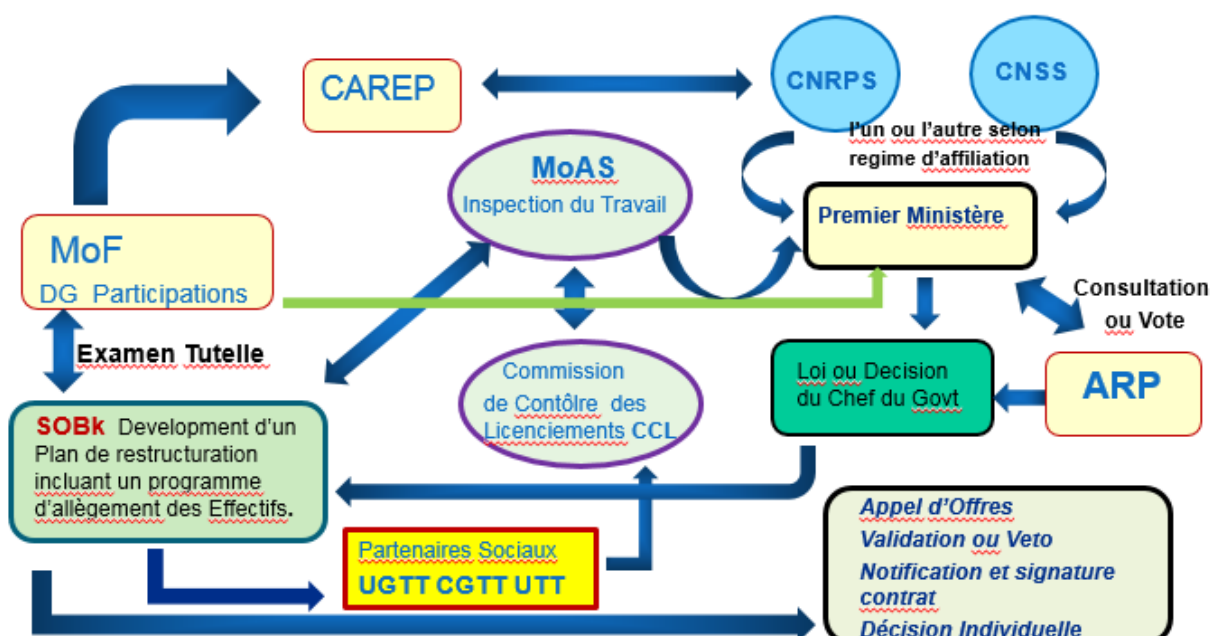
CAREP

CNRPS

CNSS

l'un ou l'autre selon regime d'affiliation

MoAS
Inspection du Travail

Premier Ministère

MoF
DG Participations

Consultation ou Vote

Examen Tutelle

Commission de Contôlre des Licenciements CCL

Loi ou Decision du Chef du Govt

ARP

SOBk Development d'un Plan de restructuration incluant un programme d'allègement des Effectifs.

Partenaires Sociaux
UGTT CGTT UTT

Appel d'Offres
Validation ou Veto
Notification et signature contrat
Décision Individuelle